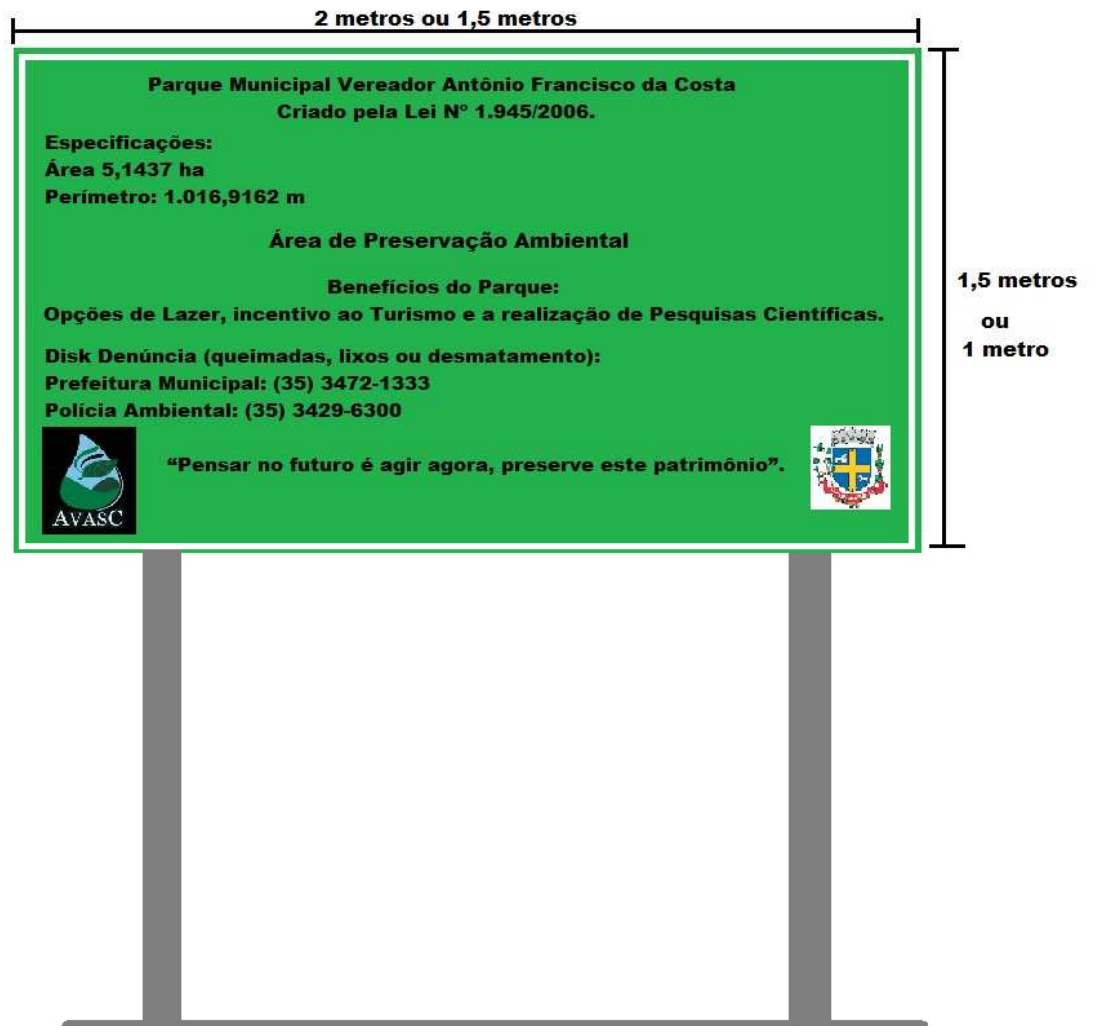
2 metros ou 1,5 metros

Parque Municipal Vereador Antônio Francisco da Costa
Criado pela Lei N° 1.945/2006.

Especificações:
Área 5,1437 ha
Perímetro: 1.016,9162 m

Área de Preservação Ambiental

Benefícios do Parque:
Opções de Lazer, incentivo ao Turismo e a realização de Pesquisas Científicas.

Disk Denúncia (queimadas, lixos ou desmatamento):
Prefeitura Municipal: (35) 3472-1333
Polícia Ambiental: (35) 3429-6300

AVASC

"Pensar no futuro é agir agora, preserve este patrimônio".

1,5 metros
ou
1 metro